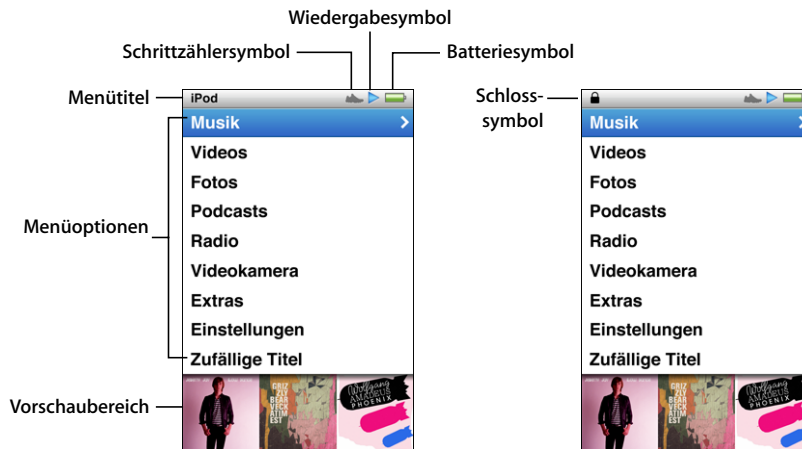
Wiedergabesymbol
Schrittzählersymbol
Batteriesymbol
Menütitel
iPod
Musik
Videos
Fotos
Podcasts
Radio
Videokamera
Extras
Einstellungen
Zufällige Titel
Menüoptionen
Vorschaubereich
GRIZ ZLY BEAR VECKATIMEST
Wolfgang AMADEUS PHOENIX

Schlosssymbol
Musik
Videos
Fotos
Podcasts
Radio
Videokamera
Extras
Einstellungen
Zufällige Titel
GRIZ ZLY BEAR VECKATIMEST
Wolfgang AMADEUS PHOENIX